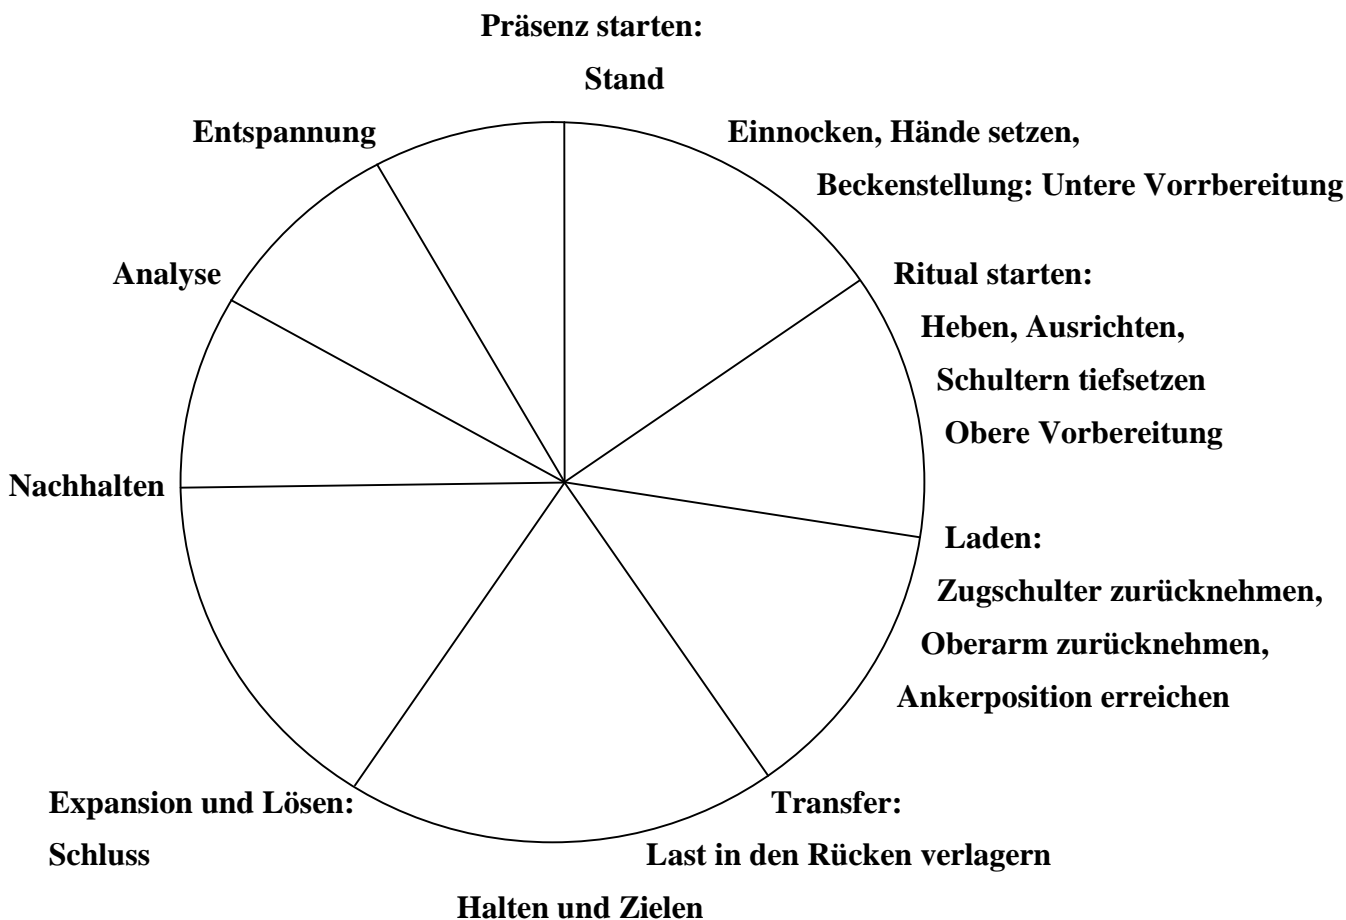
Präsenz starten:
Stand

Einnocken, Hände setzen,
Beckenstellung: Untere Vorrbereitung

Ritual starten:
Heben, Ausrichten,
Schultern tiefsetzen
Obere Vorbereitung

Laden:
Zugschulter zurücknehmen,
Oberarm zurücknehmen,
Ankerposition erreichen

Transfer:
Last in den Rücken verlagern

Halten und Zielen

Expansion und Lösen:
Schluss

Nachhalten

Analyse

Entspannung